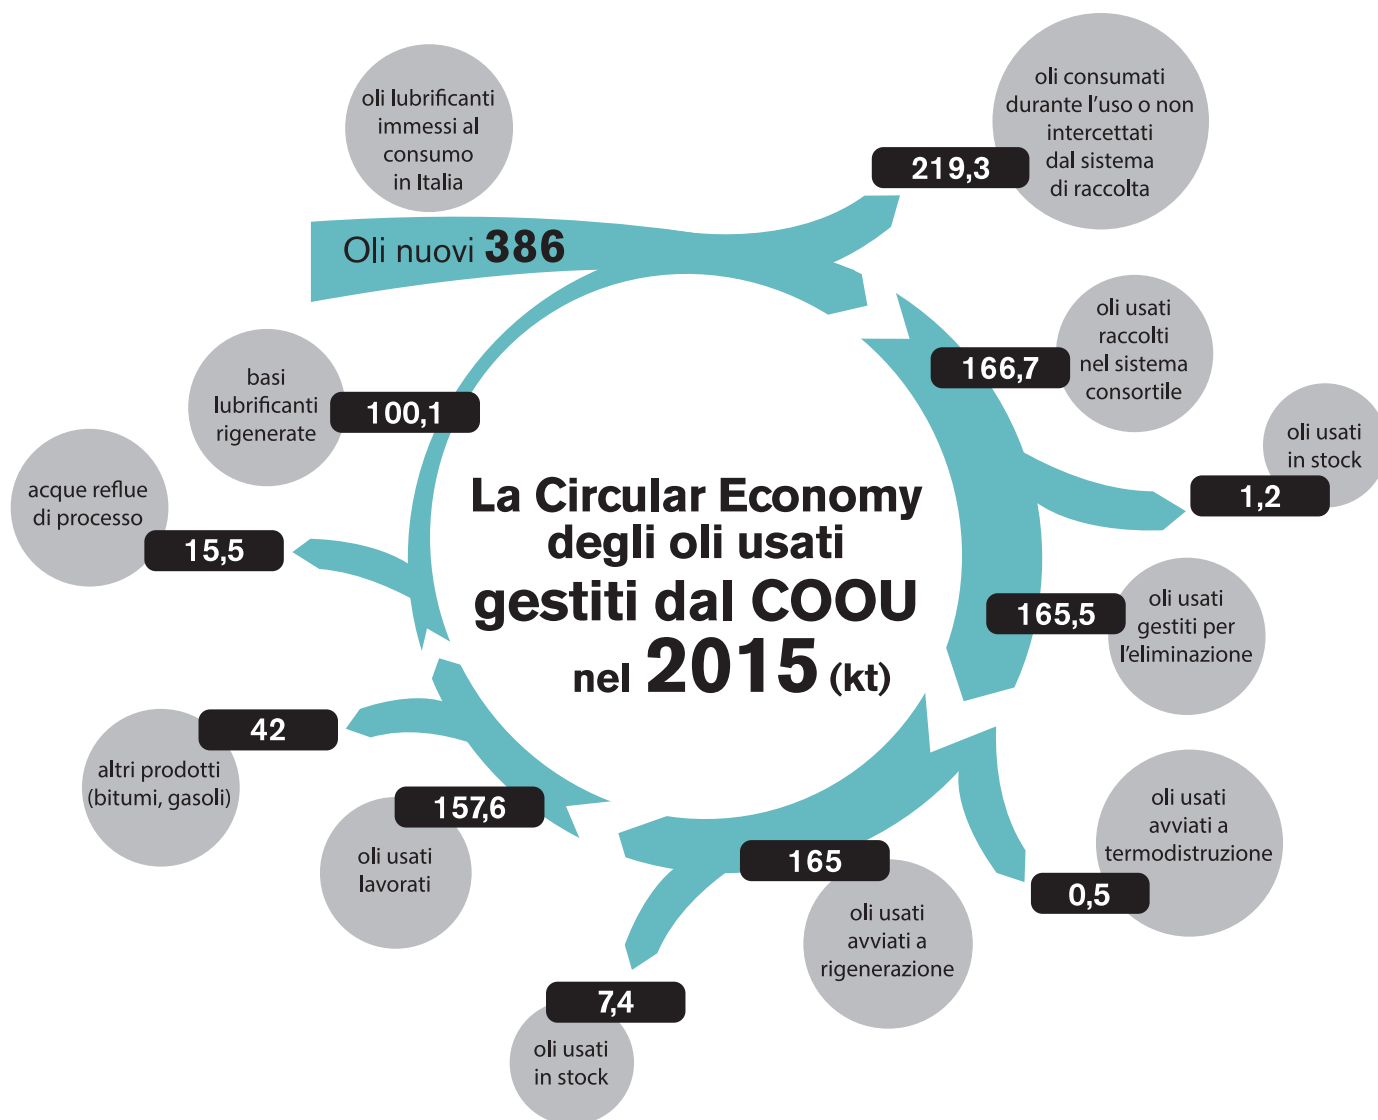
La Circular Economy degli oli usati gestiti dal COOU nel 2015 (kt)

oli lubrificanti immessi al consumo in Italia

Oli nuovi 386

219,3

oli consumati durante l'uso o non intercettati dal sistema di raccolta

166,7

oli usati raccolti nel sistema consortile

oli usati in stock

1,2

165,5

oli usati gestiti per l'eliminazione

oli usati avviati a termodistruzione

0,5

165

oli usati avviati a rigenerazione

7,4

oli usati in stock

157,6

oli usati lavorati

42

altri prodotti (bitumi, gasoli)

acque reflue di processo

15,5

basi lubrificanti rigenerate

100,1